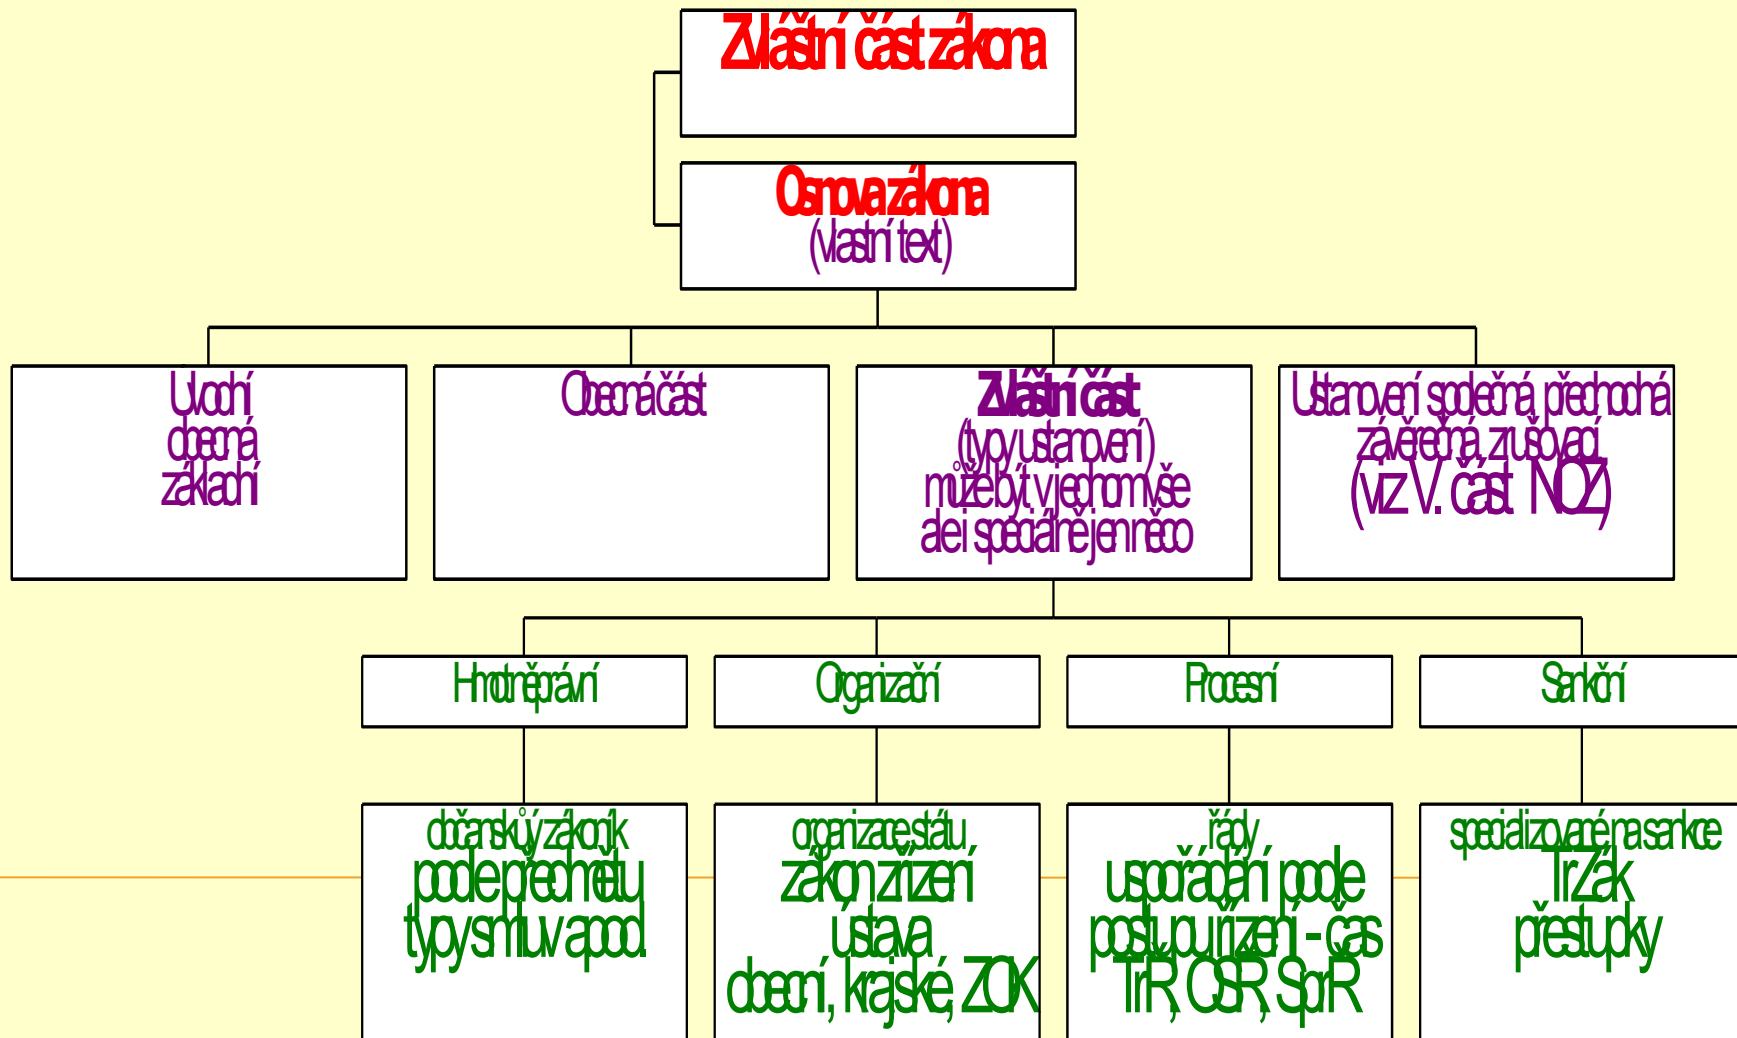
Zvláštní část zákona

Osnova zákona
(vlastní text)

Úvodní
obecná
základní

Obecná část

Zvláštní část
(typy ustanovení)
může být v jednom vše
ale i specálně jen něco

Ustanovení společná, přechodná
závěrečná, zrušovací
(viz V. část NOZ)

Hmotněprávní

Organizační

Procesní

Sankční

občanský zákoník
podle předmětu
typy smluv a pod.

organizace státu,
zákon zřízení
ústava
obecní, krajské, ZOK

řády
uspořádání podle
postupu řízení - čas
TrŘ, OSŘ, SprŘ

specializované na sankce
TrZák
přestupky